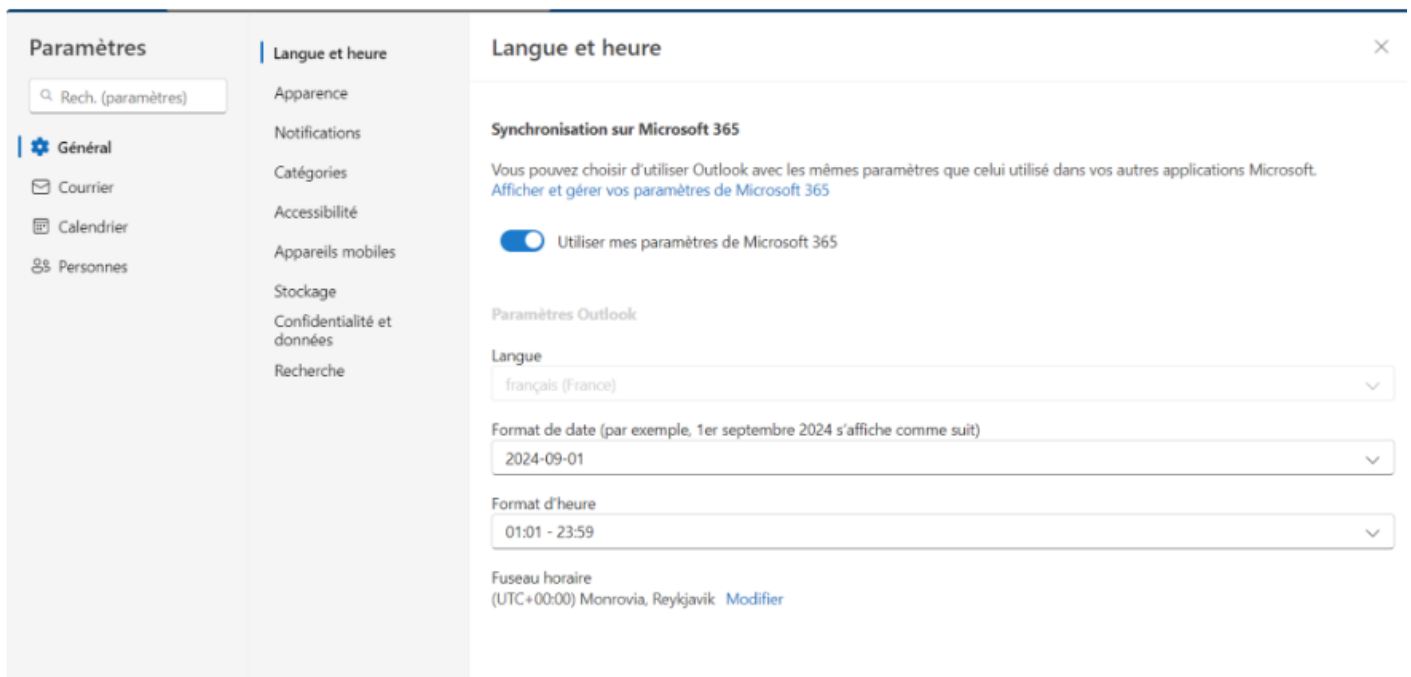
Paramètres

Rech. (paramètres)

Général
Courrier
Calendrier
Personnes

Langue et heure
Apparence
Notifications
Catégories
Accessibilité
Appareils mobiles
Stockage
Confidentialité et données
Recherche

Langue et heure

×

Synchronisation sur Microsoft 365

Vous pouvez choisir d'utiliser Outlook avec les mêmes paramètres que celui utilisé dans vos autres applications Microsoft.
Afficher et gérer vos paramètres de Microsoft 365

Utiliser mes paramètres de Microsoft 365

Paramètres Outlook

Langue
français (France)

Format de date (par exemple, 1er septembre 2024 s'affiche comme suit)
2024-09-01

Format d'heure
01:01 - 23:59

Fuseau horaire
(UTC+00:00) Monrovia, Reykjavik Modifier